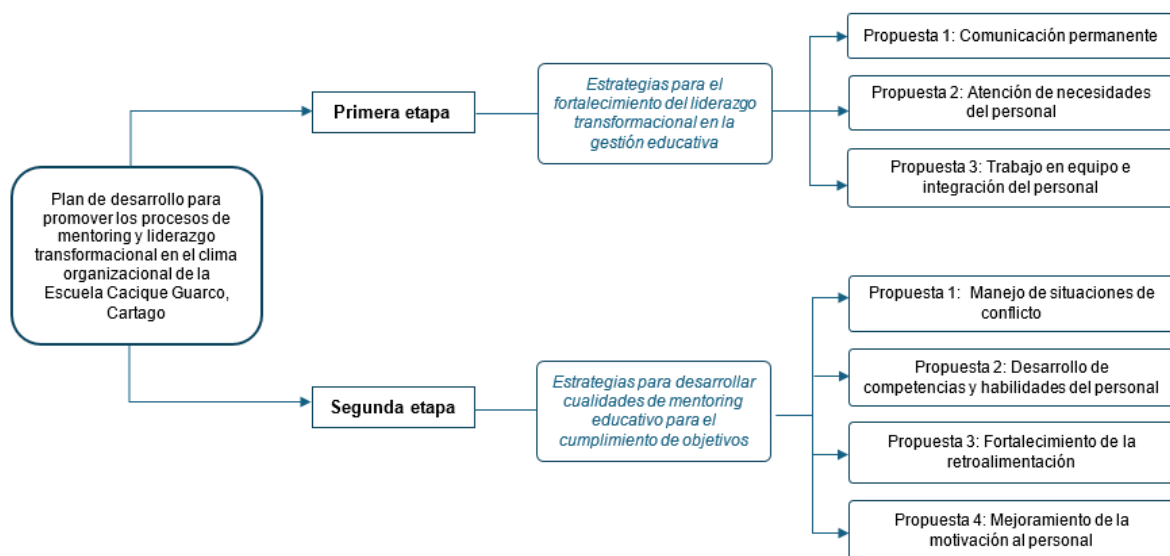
Plan de desarrollo para promover los procesos de mentoring y liderazgo transformacional en el clima organizacional de la Escuela Cacique Guarco, Cartago

Primera etapa

Estrategias para el fortalecimiento del liderazgo transformacional en la gestión educativa

Propuesta 1: Comunicación permanente

Propuesta 2: Atención de necesidades del personal

Propuesta 3: Trabajo en equipo e integración del personal

Segunda etapa

Estrategias para desarrollar cualidades de mentoring educativo para el cumplimiento de objetivos

Propuesta 1: Manejo de situaciones de conflicto

Propuesta 2: Desarrollo de competencias y habilidades del personal

Propuesta 3: Fortalecimiento de la retroalimentación

Propuesta 4: Mejoramiento de la motivación al personal